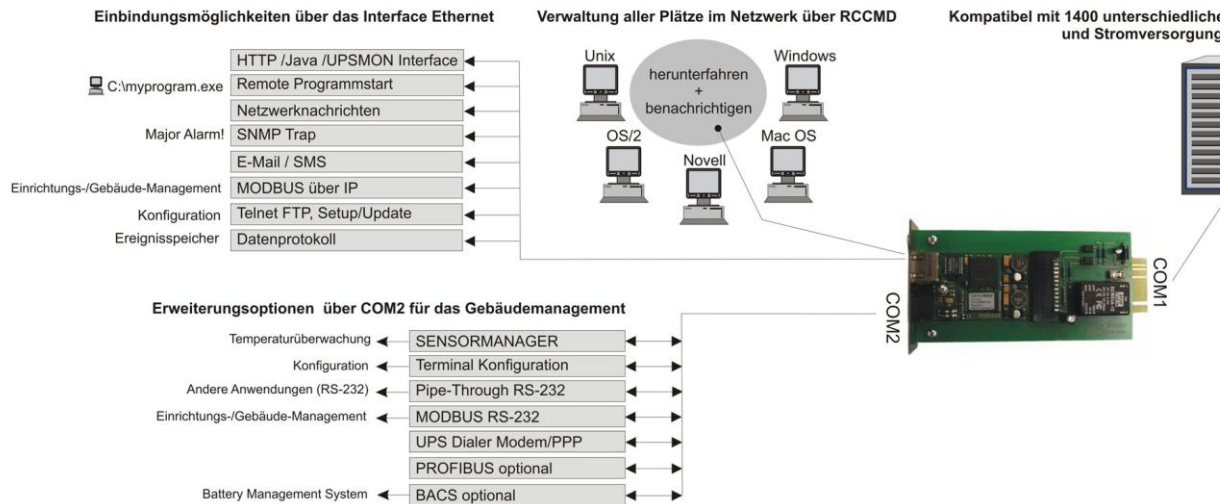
Einbindungsmöglichkeiten über das Interface Ethernet

HTTP /Java /UPSMON Interface
C:\myprogram.exe Remote Programmstart
Netzwerknachrichten
Major Alarm! SNMP Trap
E-Mail / SMS
Einrichtungs-/Gebäude-Management MODBUS über IP
Konfiguration Telnet FTP, Setup/Update
Ereignisspeicher Datenprotokoll

Verwaltung aller Plätze im Netzwerk über RCCMD

Unix
herunterfahren + benachrichtigen
Windows
OS/2
Novell
Mac OS

Kompatibel mit 1400 unterschiedliche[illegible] und Stromversorgung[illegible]

COM1
COM2

Erweiterungsoptionen über COM2 für das Gebäudemanagement

Temperaturüberwachung SENSORMANAGER
Konfiguration Terminal Konfiguration
Andere Anwendungen (RS-232) Pipe-Through RS-232
Einrichtungs-/Gebäude-Management MODBUS RS-232
UPS Dialer Modem/PPP
PROFIBUS optional
Battery Management System BACS optional